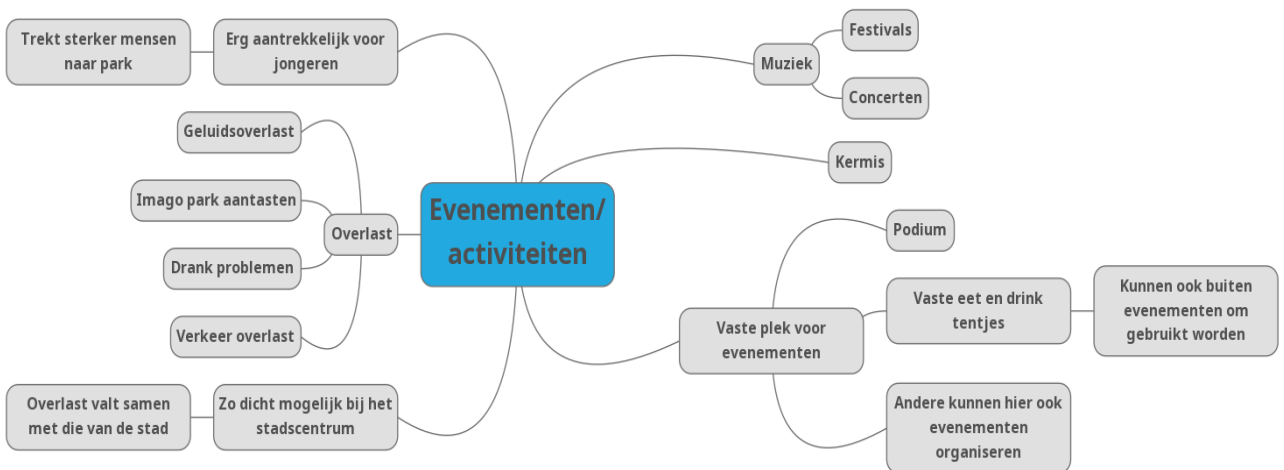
Evenementen/ activiteiten

Erg aantrekkelijk voor jongeren

Trekt sterker mensen naar park

Overlast

Geluidsoverlast

Imago park aantasten

Drank problemen

Verkeer overlast

Zo dicht mogelijk bij het stadscentrum

Overlast valt samen met die van de stad

Muziek

Festivals

Concerten

Kermis

Vaste plek voor evenementen

Podium

Vaste eet en drink tentjes

Kunnen ook buiten evenementen om gebruikt worden

Andere kunnen hier ook evenementen organiseren